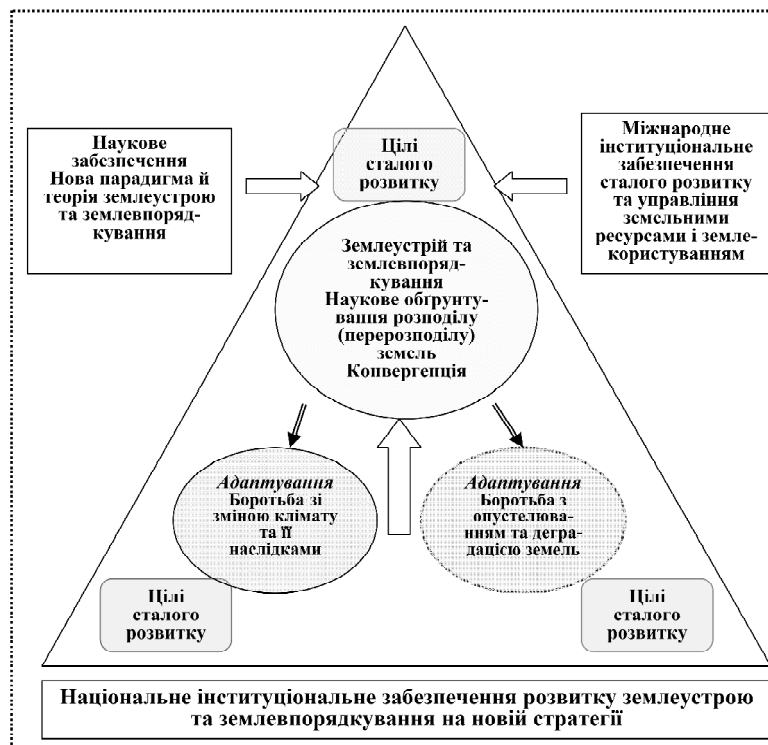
Наукове забезпечення Нова парадигма й теорія землеустрою та землевпорядкування

Цілі сталого розвитку

Міжнародне інституціональне забезпечення сталого розвитку та управління земельними ресурсами і землекористуванням

Землеустрій та землевпорядкування Наукове обґрунтування розподілу (перерозподілу) земель Конвергенція

*Адаптування* Боротьба зі зміною клімату та її наслідками

*Адаптування* Боротьба з опустелюванням та деградацією земель

Цілі сталого розвитку

Цілі сталого розвитку

Національне інституціональне забезпечення розвитку землеустрою та землевпорядкування на новій стратегії